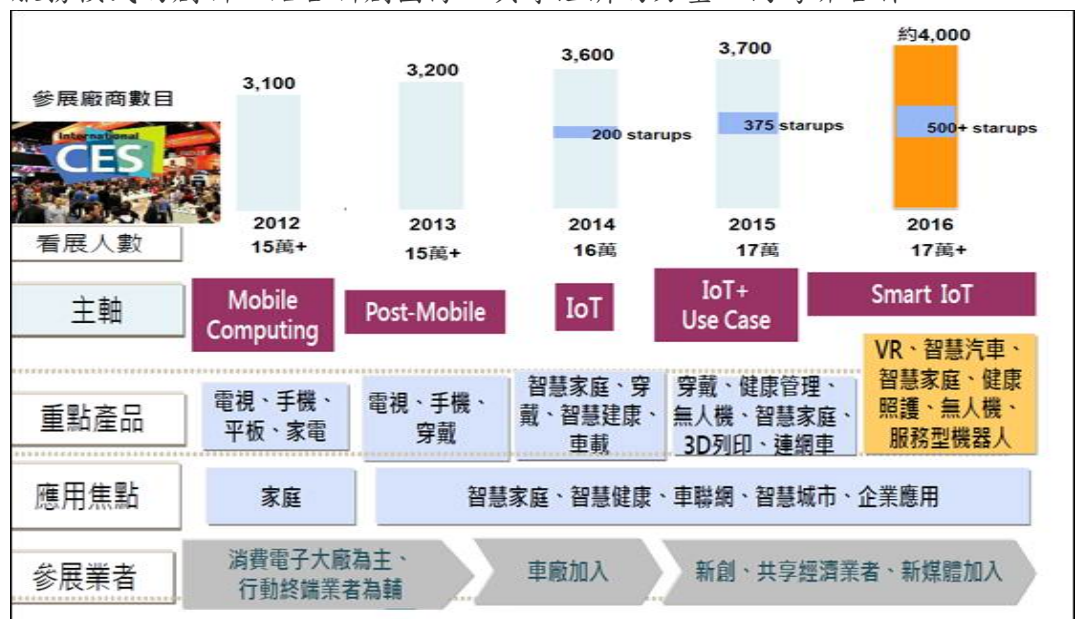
參展廠商數目

International CES

| | 2012 | 2013 | 2014 | 2015 | 2016 |
|---|---|---|---|---|---|
| 參展廠商數目 | 3,100 | 3,200 | 3,600 (200 starups) | 3,700 (375 starups) | 約4,000 (500+ starups) |
| 看展人數 | 15萬+ | 15萬+ | 16萬 | 17萬 | 17萬+ |
| 主軸 | Mobile Computing | Post-Mobile | IoT | IoT+ Use Case | Smart IoT |
| 重點產品 | 電視、手機、平板、家電 | 電視、手機、穿戴 | 智慧家庭、穿戴、智慧建康、車載 | 穿戴、健康管理、無人機、智慧家庭、3D列印、連網車 | VR、智慧汽車、智慧家庭、健康照護、無人機、服務型機器人 |
| 應用焦點 | 家庭 | 智慧家庭、智慧健康、車聯網、智慧城市、企業應用 | | | |
| 參展業者 | 消費電子大廠為主、行動終端業者為輔 | 車廠加入 | 新創、共享經濟業者、新媒體加入 | | |